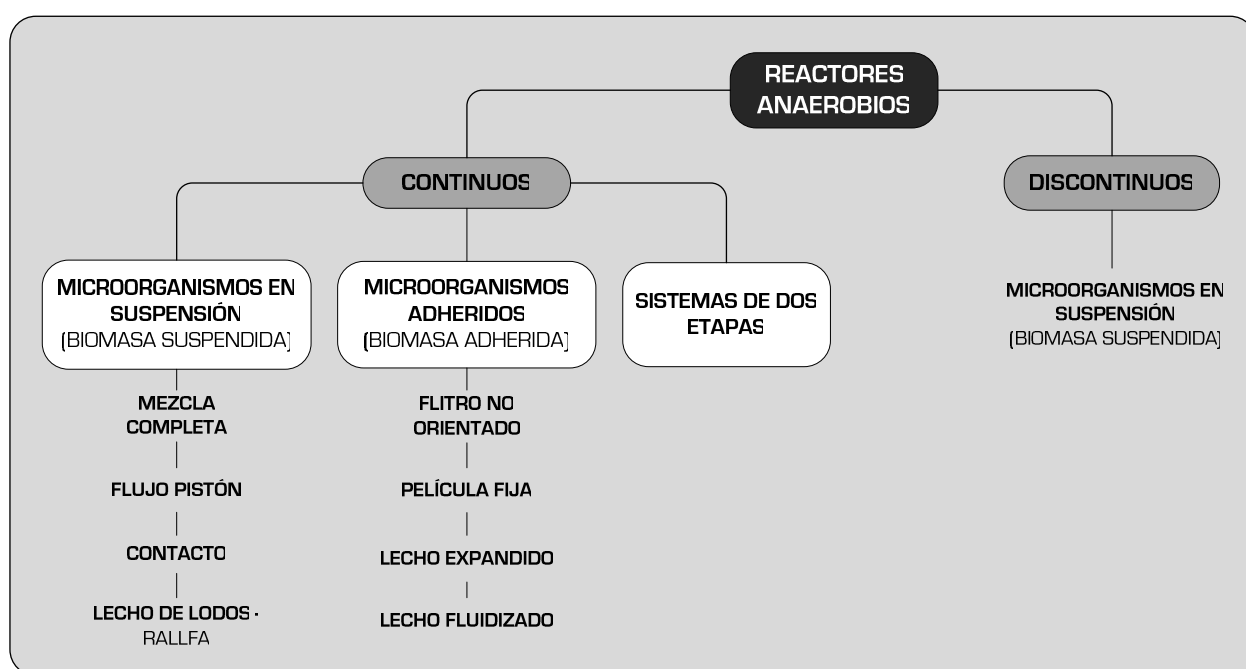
REACTORES ANAEROBIOS

CONTINUOS

DISCONTINUOS

MICROORGANISMOS EN SUSPENSIÓN (BIOMASA SUSPENDIDA)

MEZCLA COMPLETA

FLUJO PISTÓN

CONTACTO

LECHO DE LODOS - RALLFA

MICROORGANISMOS ADHERIDOS (BIOMASA ADHERIDA)

FLITRO NO ORIENTADO

PELÍCULA FIJA

LECHO EXPANDIDO

LECHO FLUIDIZADO

SISTEMAS DE DOS ETAPAS

MICROORGANISMOS EN SUSPENSIÓN (BIOMASA SUSPENDIDA)